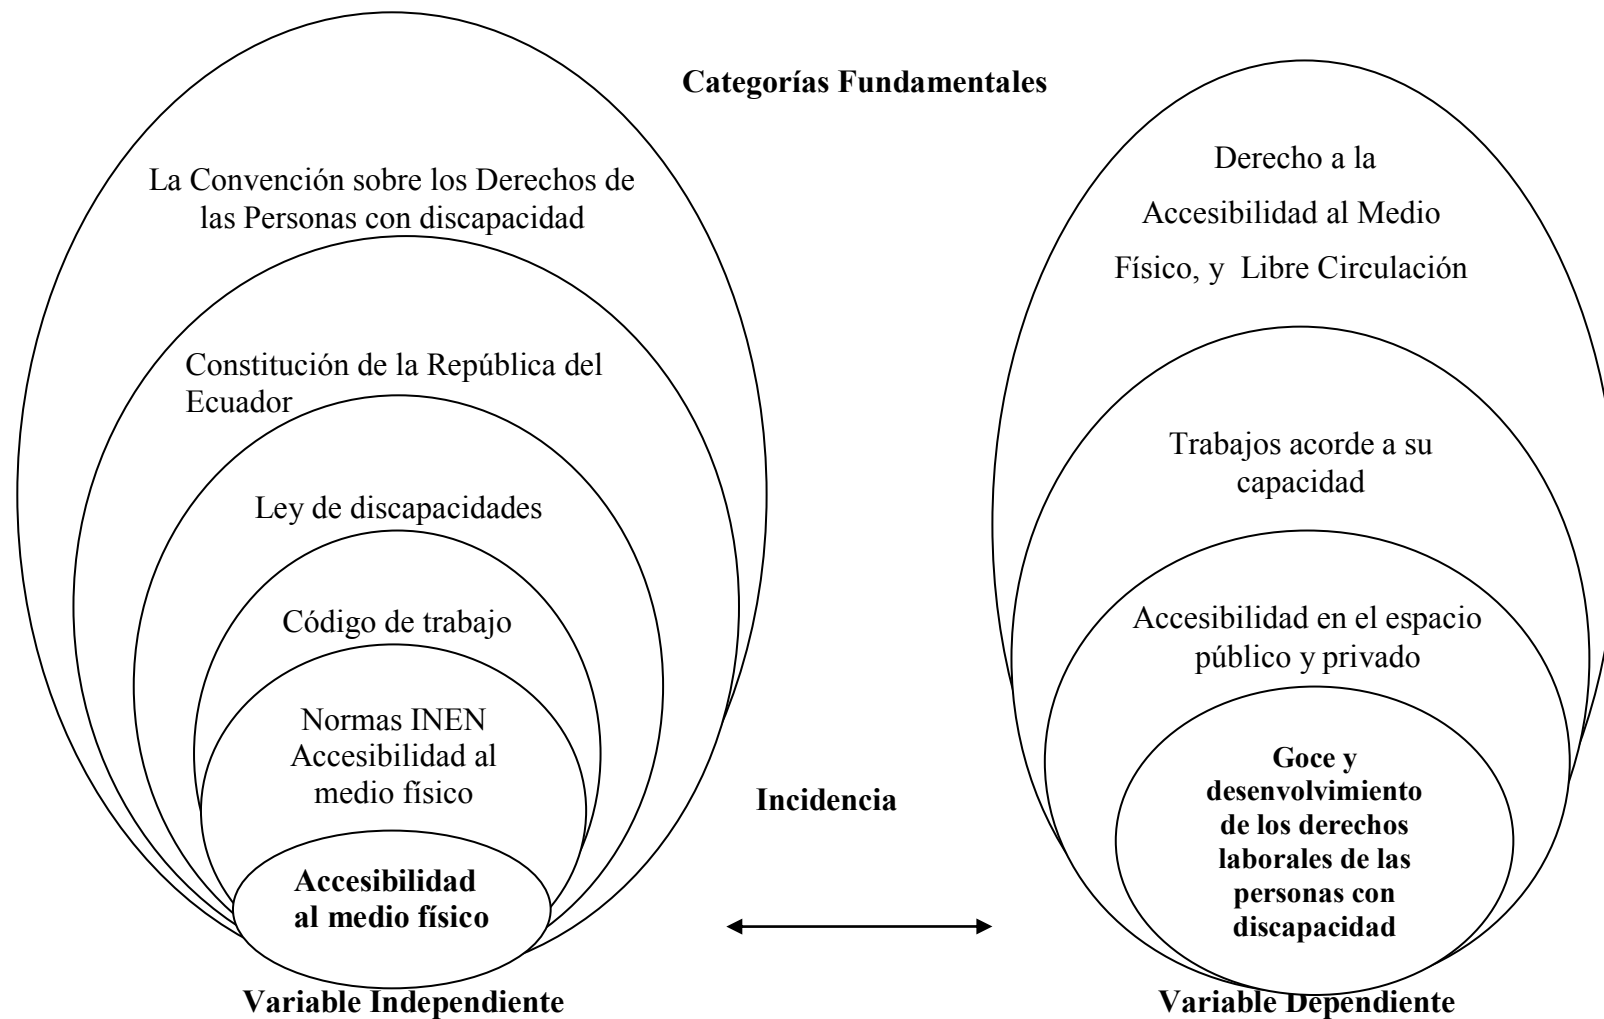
Categorías Fundamentales

La Convención sobre los Derechos de las Personas con discapacidad

Constitución de la República del Ecuador

Ley de discapacidades

Código de trabajo

Normas INEN Accesibilidad al medio físico

Accesibilidad al medio físico

Variable Independiente

Incidencia

Derecho a la Accesibilidad al Medio Físico, y Libre Circulación

Trabajos acorde a su capacidad

Accesibilidad en el espacio público y privado

Goce y desenvolvimiento de los derechos laborales de las personas con discapacidad

Variable Dependiente